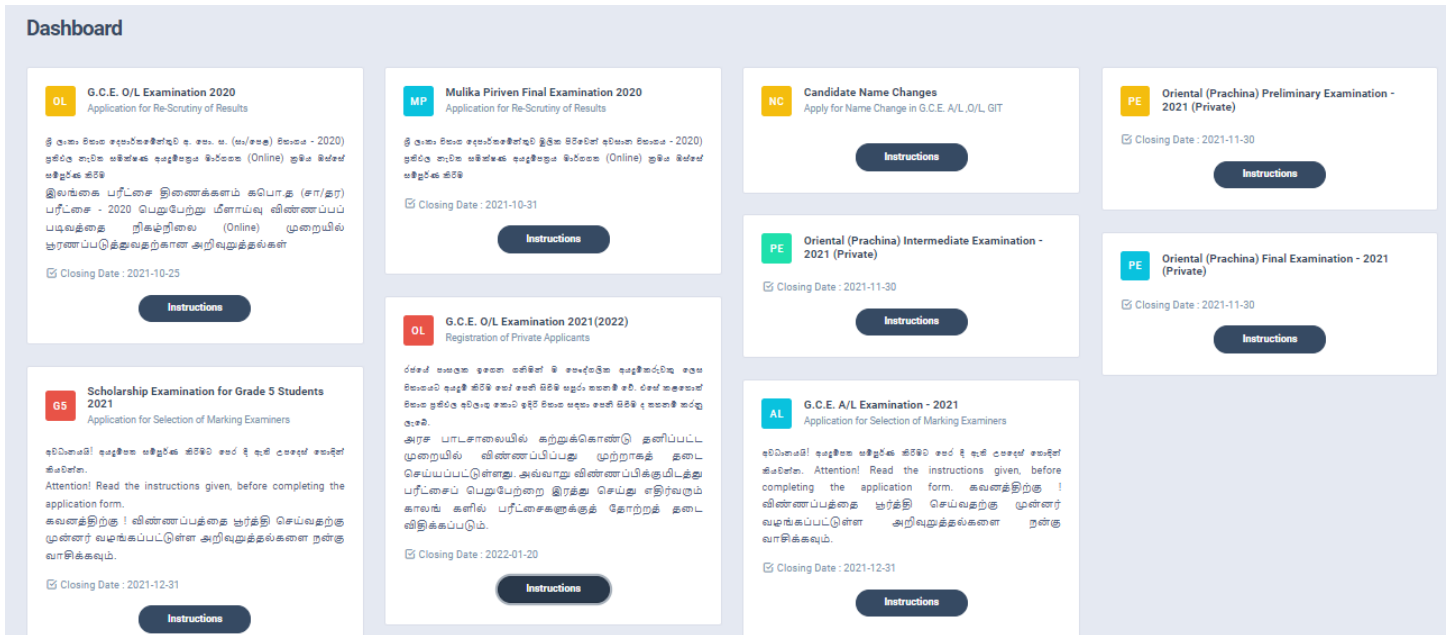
Dashboard

OL
G.C.E. O/L Examination 2020
Application for Re-Scrutiny of Results

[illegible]

இலங்கை பரீட்சை திணைக்களம் கபொ.த (சா/தர) பரீட்சை - 2020 பெறுபேற்று மீளாய்வு விண்ணப்பப் படிவத்தை நிகழ்நிலை (Online) முறையில் பூரணப்படுத்துவதற்கான அறிவுறுத்தல்கள்

Closing Date : 2021-10-25

Instructions

G5
Scholarship Examination for Grade 5 Students 2021
Application for Selection of Marking Examiners

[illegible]
Attention! Read the instructions given, before completing the application form.
கவனத்திற்கு ! விண்ணப்பத்தை பூர்த்தி செய்வதற்கு முன்னர் வழங்கப்பட்டுள்ள அறிவுறுத்தல்களை நன்கு வாசிக்கவும்.

Closing Date : 2021-12-31

Instructions

MP
Mulika Piriven Final Examination 2020
Application for Re-Scrutiny of Results

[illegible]

Closing Date : 2021-10-31

Instructions

OL
G.C.E. O/L Examination 2021(2022)
Registration of Private Applicants

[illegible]
அரச பாடசாலையில் கற்றுக்கொண்டு தனிப்பட்ட முறையில் விண்ணப்பிப்பது முற்றாகத் தடை செய்யப்பட்டுள்ளது. அவ்வாறு விண்ணப்பிக்குமிடத்து பரீட்சைப் பெறுபேற்றை இரத்து செய்து எதிர்வரும் காலங் களில் பரீட்சைகளுக்குத் தோற்றத் தடை விதிக்கப்படும்.

Closing Date : 2022-01-20

Instructions

NC
Candidate Name Changes
Apply for Name Change in G.C.E. A/L ,O/L, GIT

Instructions

PE
Oriental (Prachina) Intermediate Examination - 2021 (Private)

Closing Date : 2021-11-30

Instructions

AL
G.C.E. A/L Examination - 2021
Application for Selection of Marking Examiners

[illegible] Attention! Read the instructions given, before completing the application form. கவனத்திற்கு ! விண்ணப்பத்தை பூர்த்தி செய்வதற்கு முன்னர் வழங்கப்பட்டுள்ள அறிவுறுத்தல்களை நன்கு வாசிக்கவும்.

Closing Date : 2021-12-31

Instructions

PE
Oriental (Prachina) Preliminary Examination - 2021 (Private)

Closing Date : 2021-11-30

Instructions

PE
Oriental (Prachina) Final Examination - 2021 (Private)

Closing Date : 2021-11-30

Instructions